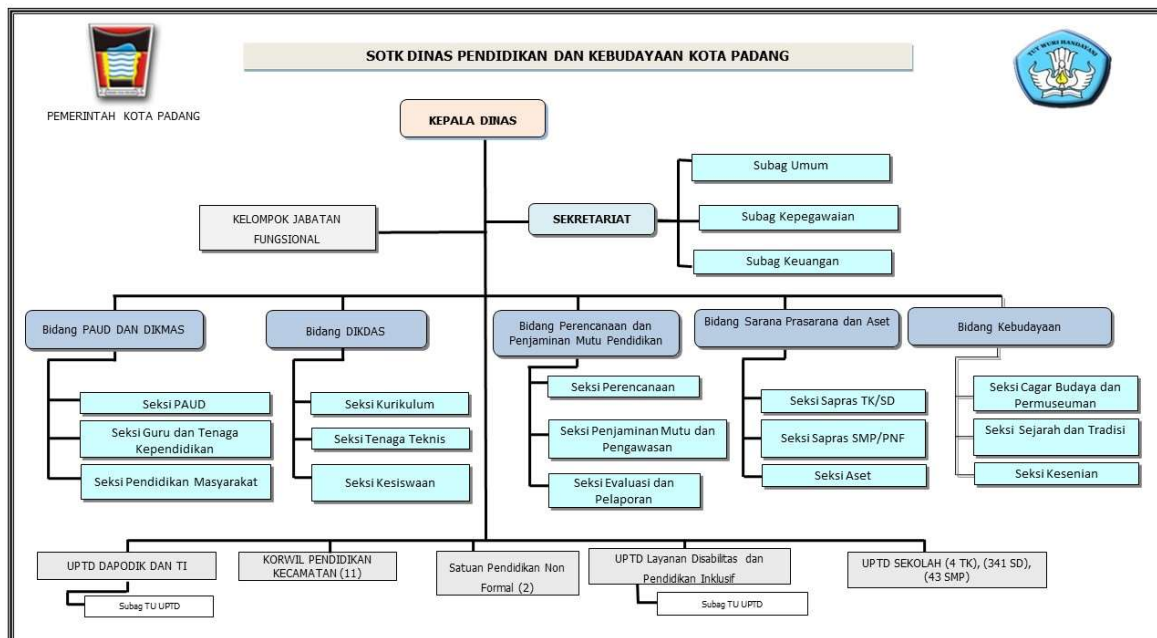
SOTK DINAS PENDIDIKAN DAN KEBUDAYAAN KOTA PADANG

PEMERINTAH KOTA PADANG

TUT WURI HANDAYANI

KEPALA DINAS

Subag Umum

Subag Kepegawaian

Subag Keuangan

KELOMPOK JABATAN FUNGSIONAL

SEKRETARIAT

Bidang PAUD DAN DIKMAS

Seksi PAUD

Seksi Guru dan Tenaga Kependidikan

Seksi Pendidikan Masyarakat

Bidang DIKDAS

Seksi Kurikulum

Seksi Tenaga Teknis

Seksi Kesiswaan

Bidang Perencanaan dan Penjaminan Mutu Pendidikan

Seksi Perencanaan

Seksi Penjaminan Mutu dan Pengawasan

Seksi Evaluasi dan Pelaporan

Bidang Sarana Prasarana dan Aset

Seksi Sapras TK/SD

Seksi Sapras SMP/PNF

Seksi Aset

Bidang Kebudayaan

Seksi Cagar Budaya dan Permuseuman

Seksi Sejarah dan Tradisi

Seksi Kesenian

UPTD DAPODIK DAN TI

Subag TU UPTD

KORWIL PENDIDIKAN KECAMATAN (11)

Satuan Pendidikan Non Formal (2)

UPTD Layanan Disabilitas dan Pendidikan Inklusif

Subag TU UPTD

UPTD SEKOLAH (4 TK), (341 SD), (43 SMP)